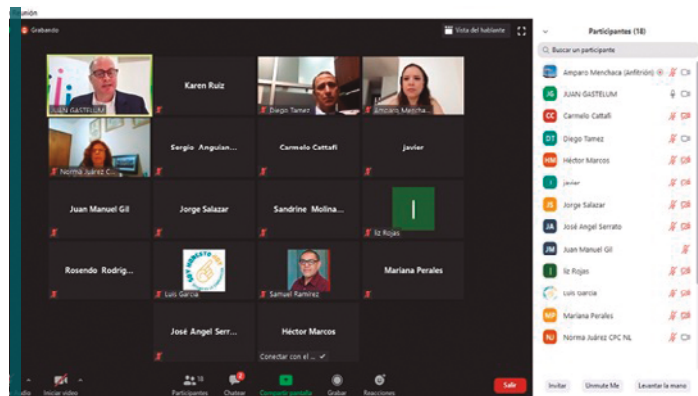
eunión

Grabando

Vista del hablante

JUAN GASTELUM

Karen Ruiz

Diego Tamez

Amparo Mencha...

Norma Juárez C...

Sergio Anguian...

Carmelo Cattafi

javier

Juan Manuel Gil

Jorge Salazar

Sandrine Molina...

liz Rojas

Rosendo Rodrig...

Luis Garcia

Samuel Ramirez

Mariana Perales

José Angel Serr...

Héctor Marcos

Conectar con el ...

udio

Iniciar video

18 Participantes

2 Chatear

Compartir pantalla

Grabar

Reacciones

Salir

Participantes (18)

Buscar un participante

Amparo Menchaca (Anfitrión)

JG JUAN GASTELUM

CC Carmelo Cattafi

DT Diego Tamez

HM Héctor Marcos

javier

JS Jorge Salazar

JA José Angel Serrato

JM Juan Manuel Gil

liz Rojas

Luis Garcia

MP Mariana Perales

NJ Norma Juárez CPC NL

Invitar

Unmute Me

Levantar la mano